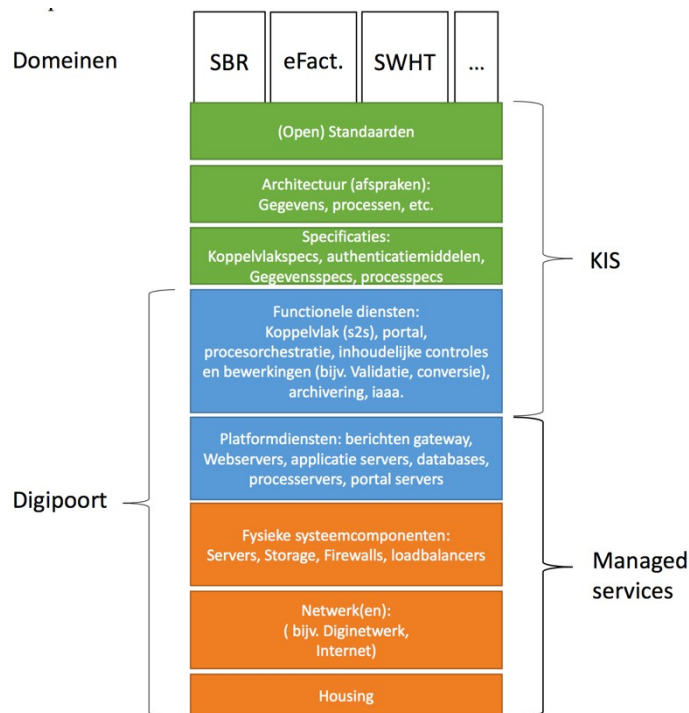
Domeinen

SBR

eFact.

SWHT

...

(Open) Standaarden

Architectuur (afspraken):
Gegevens, processen, etc.

Specificaties:
Koppelvlakspecs, authenticatiemiddelen,
Gegevensspecs, processpecs

KIS

Functionele diensten:
Koppelvlak (s2s), portal,
procesorchestratie, inhoudelijke controles
en bewerkingen (bijv. Validatie, conversie),
archivering, iaaa.

Platformdiensten: berichten gateway,
Webservers, applicatie servers, databases,
processervers, portal servers

Digipoort

Fysieke systeemcomponenten:
Servers, Storage, Firewalls, loadbalancers

Managed
services

Netwerk(en):
( bijv. Diginetwerk,
Internet)

Housing